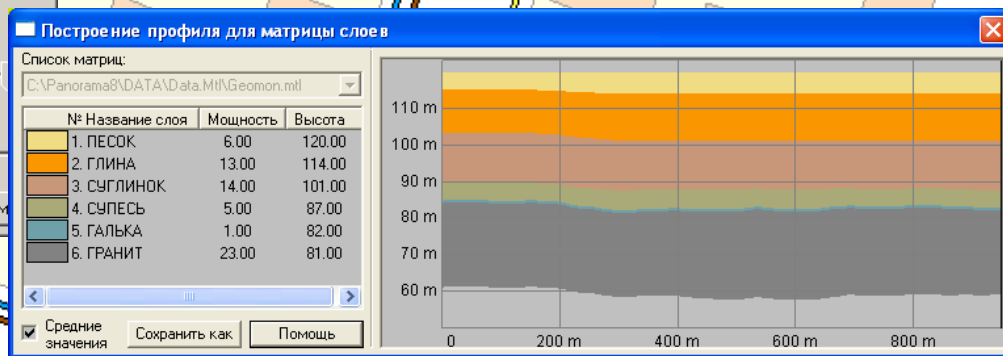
Построение профиля для матрицы слоев

Список матриц:
C:\Panorama8\DATA\Data.Mtl\Geomon.mtl

| № Название слоя | Мощность | Высота |
|---|---|---|
| 1. ПЕСОК | 6.00 | 120.00 |
| 2. ГЛИНА | 13.00 | 114.00 |
| 3. СУГЛИНОК | 14.00 | 101.00 |
| 4. СУПЕСЬ | 5.00 | 87.00 |
| 5. ГАЛЬКА | 1.00 | 82.00 |
| 6. ГРАНИТ | 23.00 | 81.00 |

Средние значения
Сохранить как
Помощь

110 m
100 m
90 m
80 m
70 m
60 m
0
200 m
400 m
600 m
800 m